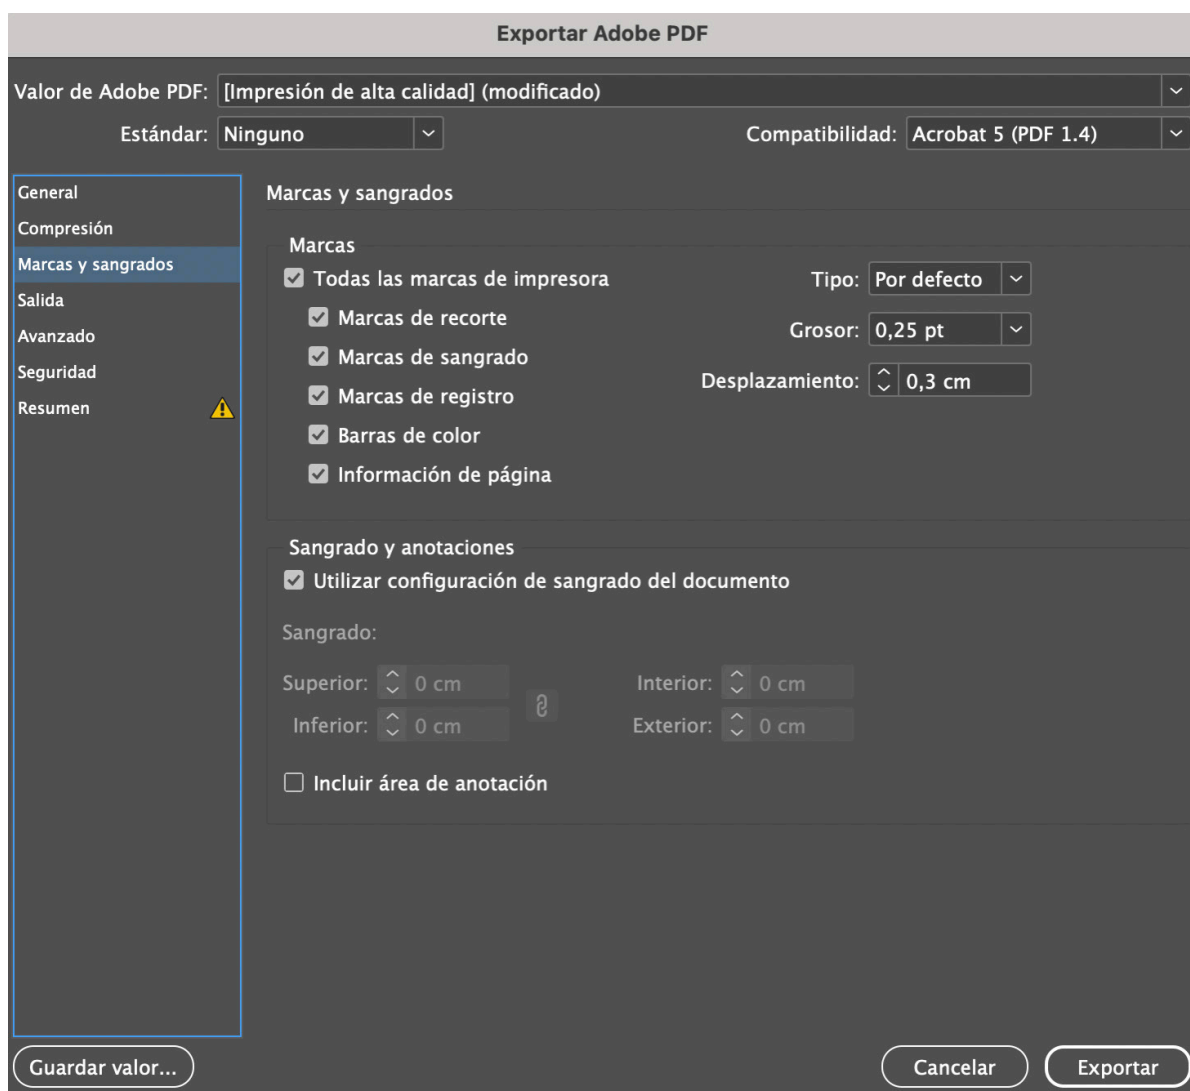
Exportar Adobe PDF

Valor de Adobe PDF: [Impresión de alta calidad] (modificado)

Estándar: Ninguno

Compatibilidad: Acrobat 5 (PDF 1.4)

General
Compresión
Marcas y sangrados
Salida
Avanzado
Seguridad
Resumen

Marcas y sangrados

Marcas

Todas las marcas de impresora
Marcas de recorte
Marcas de sangrado
Marcas de registro
Barras de color
Información de página

Tipo: Por defecto
Grosor: 0,25 pt
Desplazamiento: 0,3 cm

Sangrado y anotaciones

Utilizar configuración de sangrado del documento

Sangrado:

Superior: 0 cm
Inferior: 0 cm
Interior: 0 cm
Exterior: 0 cm

Incluir área de anotación

Guardar valor...

Cancelar

Exportar